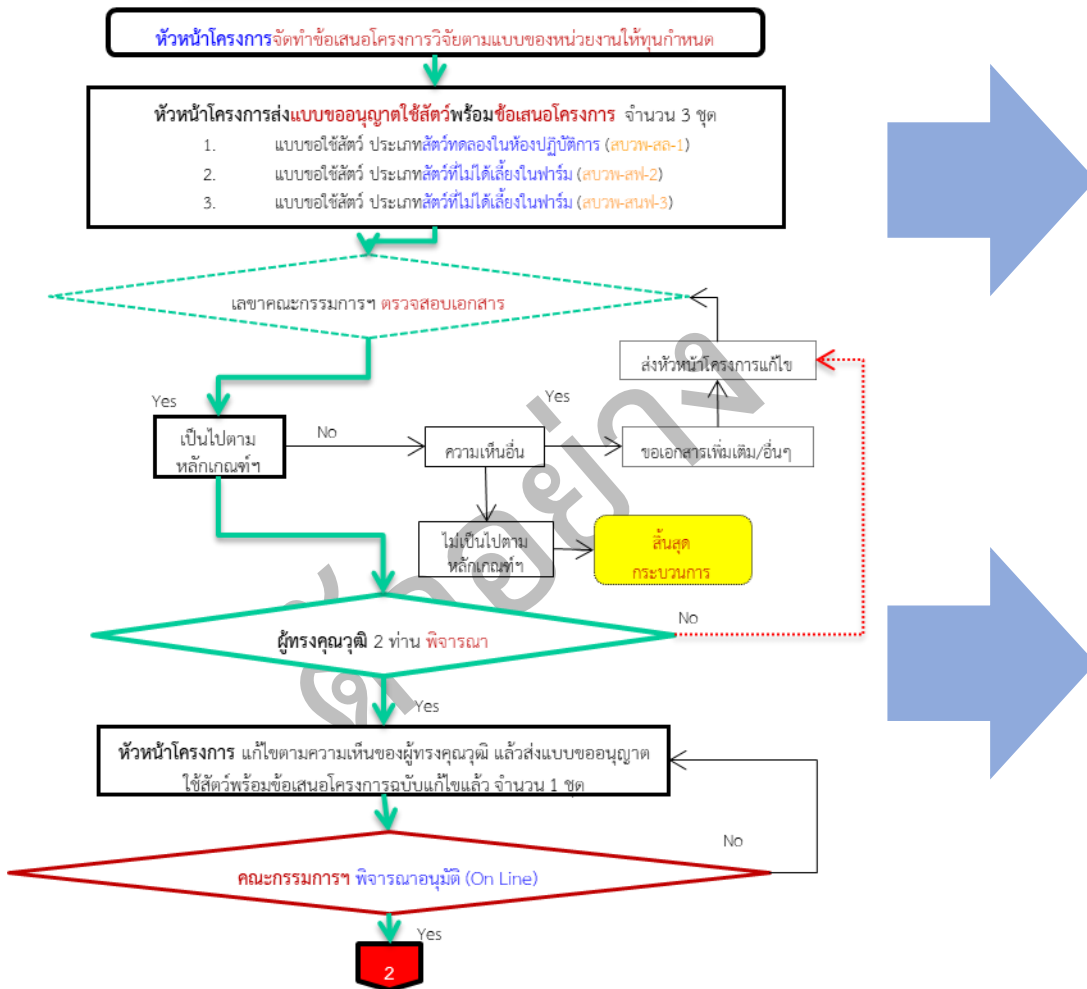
หัวหน้าโครงการจัดทำข้อเสนอโครงการวิจัยตามแบบของหน่วยงานให้ทุนกำหนด

หัวหน้าโครงการส่งแบบขออนุญาตใช้สัตว์พร้อมข้อเสนอโครงการ จำนวน 3 ชุด
1. แบบขอใช้สัตว์ ประเภทสัตว์ทดลองในห้องปฏิบัติการ (สบวพ-สล-1)
2. แบบขอใช้สัตว์ ประเภทสัตว์ที่ไม่ได้เลี้ยงในฟาร์ม (สบวพ-สฟ-2)
3. แบบขอใช้สัตว์ ประเภทสัตว์ที่ไม่ได้เลี้ยงในฟาร์ม (สบวพ-สนฟ-3)

เลขาคณะกรรมการฯ ตรวจสอบเอกสาร

ส่งหัวหน้าโครงการแก้ไข

Yes

Yes

เป็นไปตามหลักเกณฑ์ฯ

No

ความเห็นอื่น

ขอเอกสารเพิ่มเติม/อื่นๆ

ไม่เป็นไปตามหลักเกณฑ์ฯ

สิ้นสุดกระบวนการ

ผู้ทรงคุณวุฒิ 2 ท่าน พิจารณา

No

Yes

หัวหน้าโครงการ แก้ไขตามความเห็นของผู้ทรงคุณวุฒิ แล้วส่งแบบขออนุญาตใช้สัตว์พร้อมข้อเสนอโครงการฉบับแก้ไขแล้ว จำนวน 1 ชุด

No

คณะกรรมการฯ พิจารณาอนุมัติ (On Line)

Yes

2

ตัวอย่าง